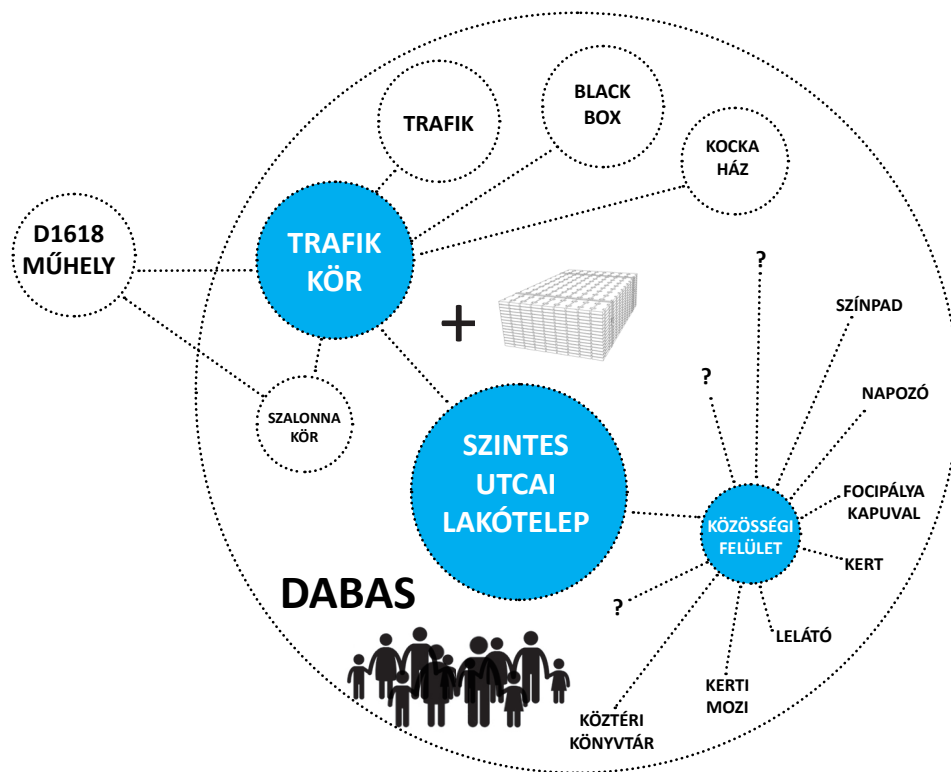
TRAFIK

BLACK BOX

KOCKA HÁZ

D1618 MŰHELY

TRAFIK KÖR

+

SZALONNA KÖR

SZINTES UTCAI LAKÓTELEP

?

SZÍNPAD

?

NAPOZÓ

FOCIPÁLYA KAPUVAL

KÖZÖSSÉGI FELÜLET

KERT

DABAS

?

LELÁTÓ

KERTI MOZI

KÖZTÉRI KÖNYVTÁR